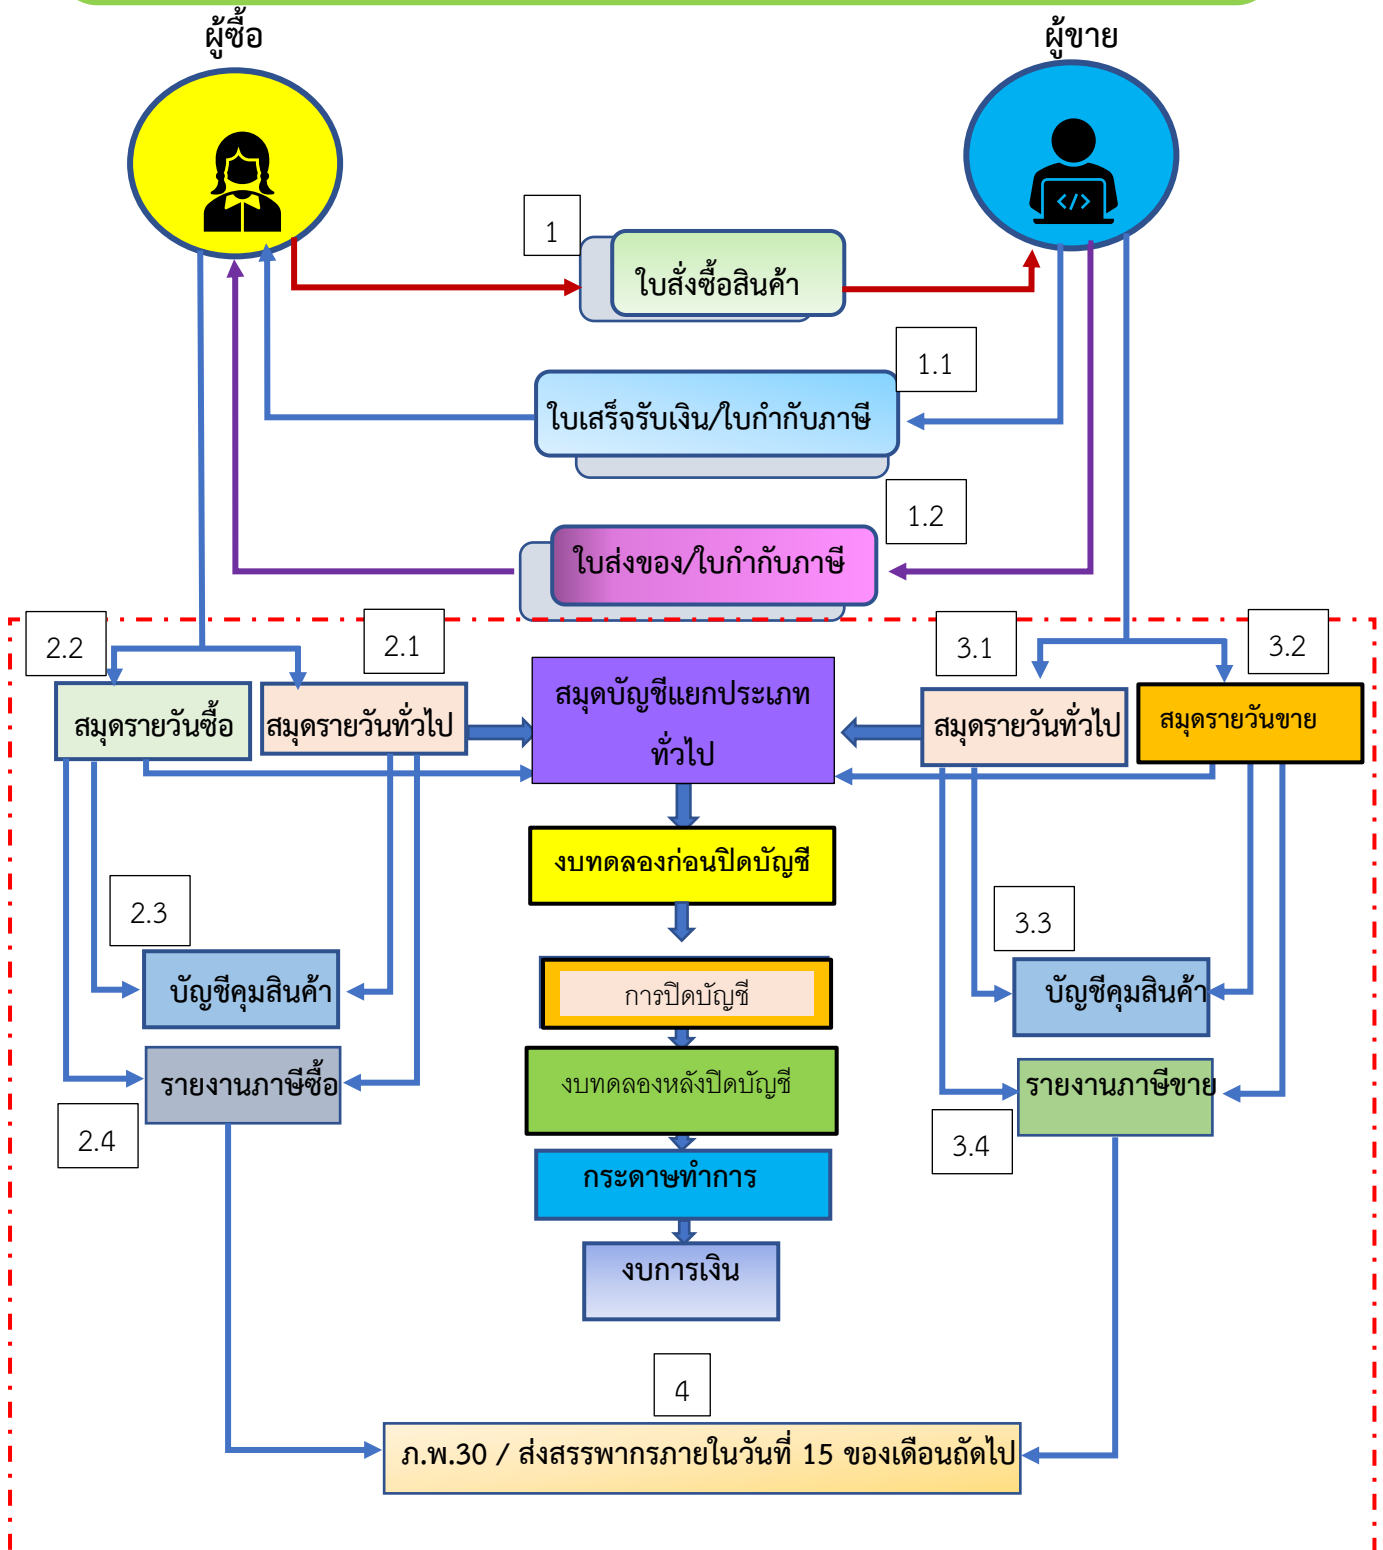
ผู้ซื้อ

ผู้ขาย

1

ใบสั่งซื้อสินค้า

1.1

ใบเสร็จรับเงิน/ใบกำกับภาษี

1.2

ใบส่งของ/ใบกำกับภาษี

2.2

2.1

สมุดรายวันซื้อ

สมุดรายวันทั่วไป

สมุดบัญชีแยกประเภททั่วไป

3.1

3.2

สมุดรายวันทั่วไป

สมุดรายวันขาย

งบทดลองก่อนปิดบัญชี

2.3

บัญชีคุมสินค้า

3.3

บัญชีคุมสินค้า

การปิดบัญชี

รายงานภาษีซื้อ

งบทดลองหลังปิดบัญชี

รายงานภาษีขาย

2.4

3.4

กระดาษทำการ

งบการเงิน

4

ภ.พ.30 / ส่งสรรพากรภายในวันที่ 15 ของเดือนถัดไป